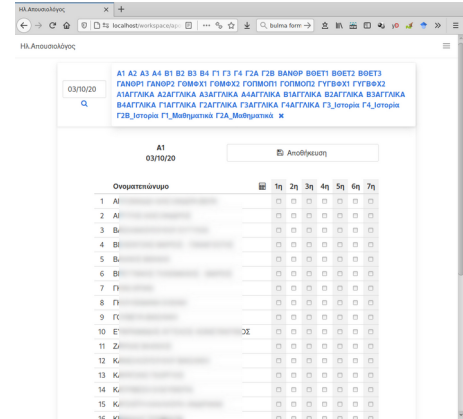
Ηλ.Απουσιολόγος ×

localhost/workspace/ap

bulma form

Ηλ.Απουσιολόγος

03/10/20

Α1 Α2 Α3 Α4 Β1 Β2 Β3 Β4 Γ1 Γ3 Γ4 Γ2Α Γ2Β ΒΑΝΘΡ ΒΘΕΤ1 ΒΘΕΤ2 ΒΘΕΤ3 ΓΑΝΘΡ1 ΓΑΝΘΡ2 ΓΟΜΘΧ1 ΓΟΜΘΧ2 ΓΟΠΜΟΠ1 ΓΟΠΜΟΠ2 ΓΥΓΘΧ1 ΓΥΓΘΧ2 Α1ΑΓΓΛΙΚΑ Α2ΑΓΓΛΙΚΑ Α3ΑΓΓΛΙΚΑ Α4ΑΓΓΛΙΚΑ Β1ΑΓΓΛΙΚΑ Β2ΑΓΓΛΙΚΑ Β3ΑΓΓΛΙΚΑ Β4ΑΓΓΛΙΚΑ Γ1ΑΓΓΛΙΚΑ Γ2ΑΓΓΛΙΚΑ Γ3ΑΓΓΛΙΚΑ Γ4ΑΓΓΛΙΚΑ Γ3_Ιστορία Γ4_Ιστορία Γ2Β_Ιστορία Γ1_Μαθηματικά Γ2Α_Μαθηματικά ✖

Α1
03/10/20

Αποθήκευση

| | Ονοματεπώνυμο | | 1η | 2η | 3η | 4η | 5η | 6η | 7η |
|---|---|---|---|---|---|---|---|---|---|
| 1 | Α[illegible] | | | | | | | | |
| 2 | Α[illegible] | | | | | | | | |
| 3 | Β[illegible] | | | | | | | | |
| 4 | Β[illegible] | | | | | | | | |
| 5 | Β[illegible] | | | | | | | | |
| 6 | Β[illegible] | | | | | | | | |
| 7 | Γ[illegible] | | | | | | | | |
| 8 | Γ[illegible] | | | | | | | | |
| 9 | Γ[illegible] | | | | | | | | |
| 10 | Ε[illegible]ΟΣ | | | | | | | | |
| 11 | Ζ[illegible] | | | | | | | | |
| 12 | Κ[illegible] | | | | | | | | |
| 13 | Κ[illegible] | | | | | | | | |
| 14 | Κ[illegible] | | | | | | | | |
| 15 | Κ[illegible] | | | | | | | | |